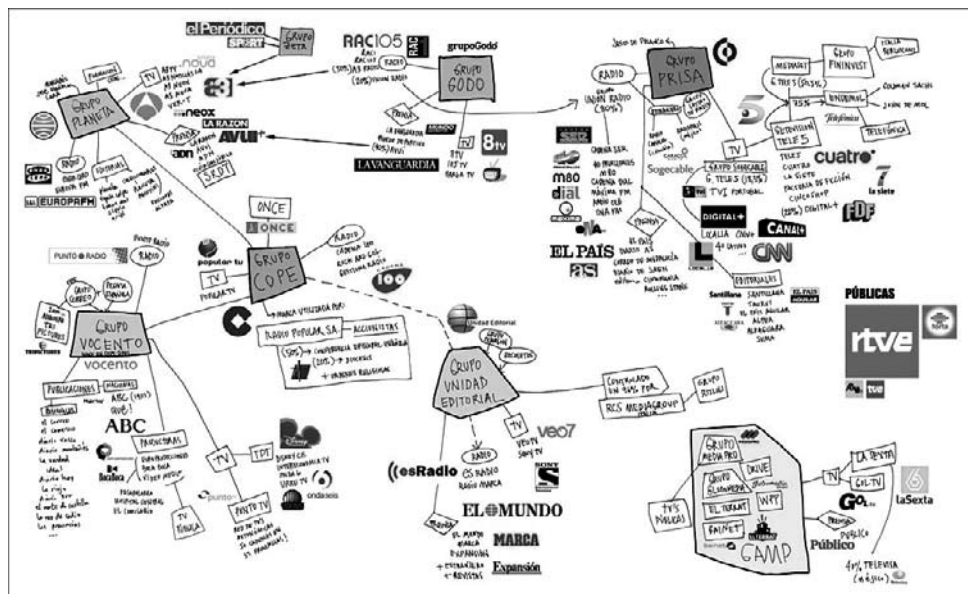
el Periódico
SPORT
GRUPO ZETA
RAC105
RAC 1
grupoGodó
GRUPO GODÓ
RADIO
PRENSA
LA VANGUARDIA
MUNDO DEPORTIVO
TV
8tv
RAC 105 8tv
LA VANGUARDIA
GRUPO PLANETA
TV
ANTENA 3
neox
nova
LA RAZON
AVUI
PRENSA
ADN
RADIO
ONDA CERO
EUROPA FM
EDITORIAL
SRDT
ONCE
ONCE
GRUPO COPE
popular tv
TV
POPULAR TV
RADIO
CADENA 100
RADIO POPULAR, S.A.
ACCIONISTAS
+ ÓRDENES RELIGIOSAS
PUNTO RADIO
RADIO
GRUPO VOCENTO
vocento
PUBLICACIONES
REVISTAS
ABC
PRODUCTORAS
TV
TDT
PUNTO TV
punto
TV
Disney
ondaseis
Unidad Editorial
GRUPO UNIDAD EDITORIAL
ACCIONISTAS
CONTROLADO EN 96% POR
RCS MEDIAGROUP
GRUPO RIZZOLI
RADIO
esRadio
TV
veo7
SONY
EL MUNDO
MARCA
Expansión
PRENSA
GRUPO PRISA
RADIO
TV
SER
40 PRINCIPALES
M80
dial
máxima
PRENSA
EL PAÍS
AS
Sogecable
CUATRO
CANAL+
CNN
DIGITAL+
EDITORIALES
Santillana
Alfaguara
GRUPO FININVEST
MEDIASET
TELECINCO
ENDEMOL
Telefónica
TELEFÓNICA
cuatro
la siete
FDF
PÚBLICAS
rtve
tve
GRUPO MEDIAPRO
GRUPO GLOBOMEDIA
DRIVE
EL TERRAT
WPP
FALMET
GAMP
TV'S PÚBLICAS
TV
LA SEXTA
GOL TV
GOL
PRENSA
Público
laSexta
40% TELEVISA (MÉXICO)
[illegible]